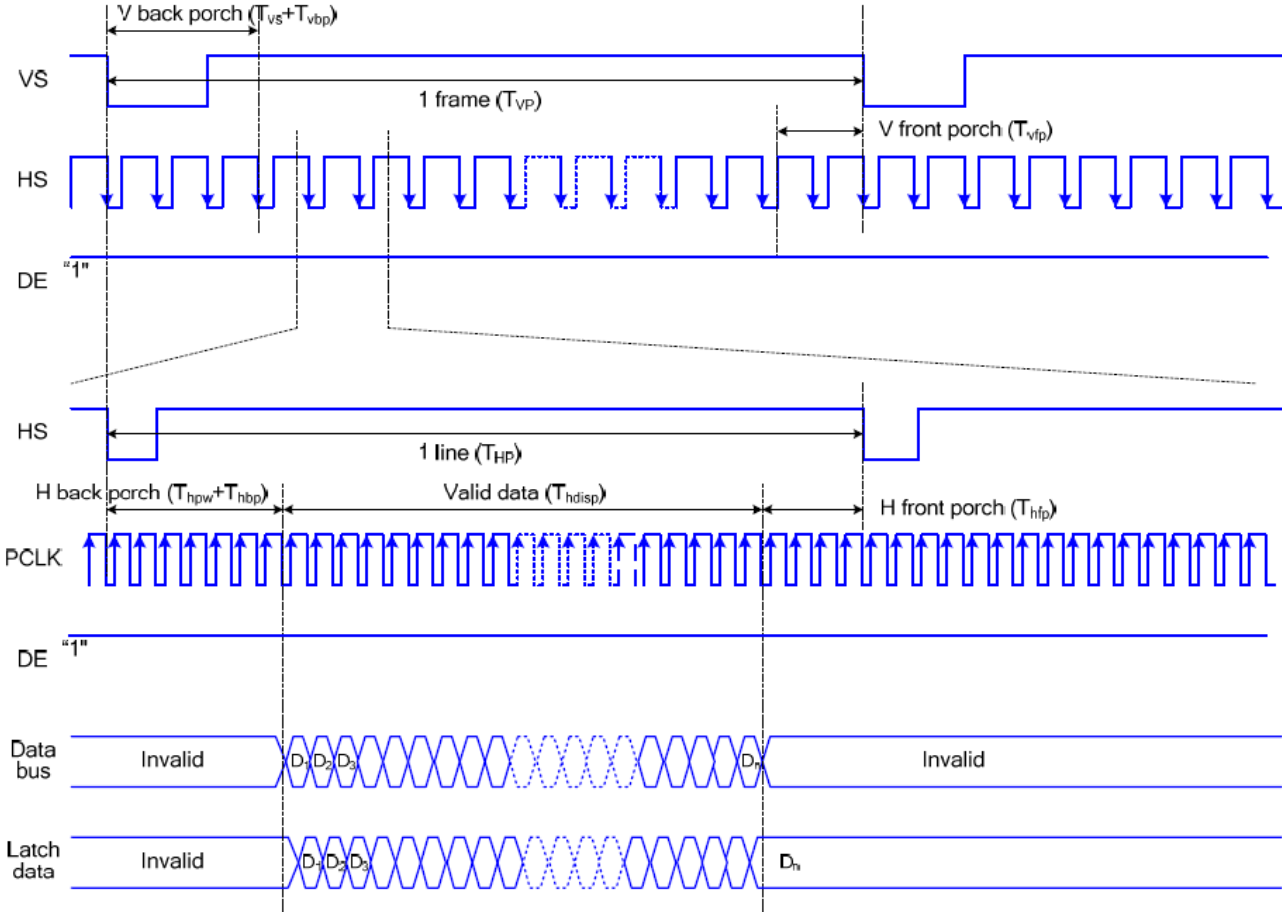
V back porch ($T_{vs}$+$T_{vbp}$)

VS

1 frame ($T_{VP}$)

V front porch ($T_{vfp}$)

HS

DE "1"

HS

1 line ($T_{HP}$)

H back porch ($T_{hpw}$+$T_{hbp}$)

Valid data ($T_{hdisp}$)

H front porch ($T_{hfp}$)

PCLK

DE "1"

Data bus

Invalid

$D_1$ $D_2$ $D_3$

$D_n$

Invalid

Latch data

Invalid

$D_1$ $D_2$ $D_3$

$D_n$